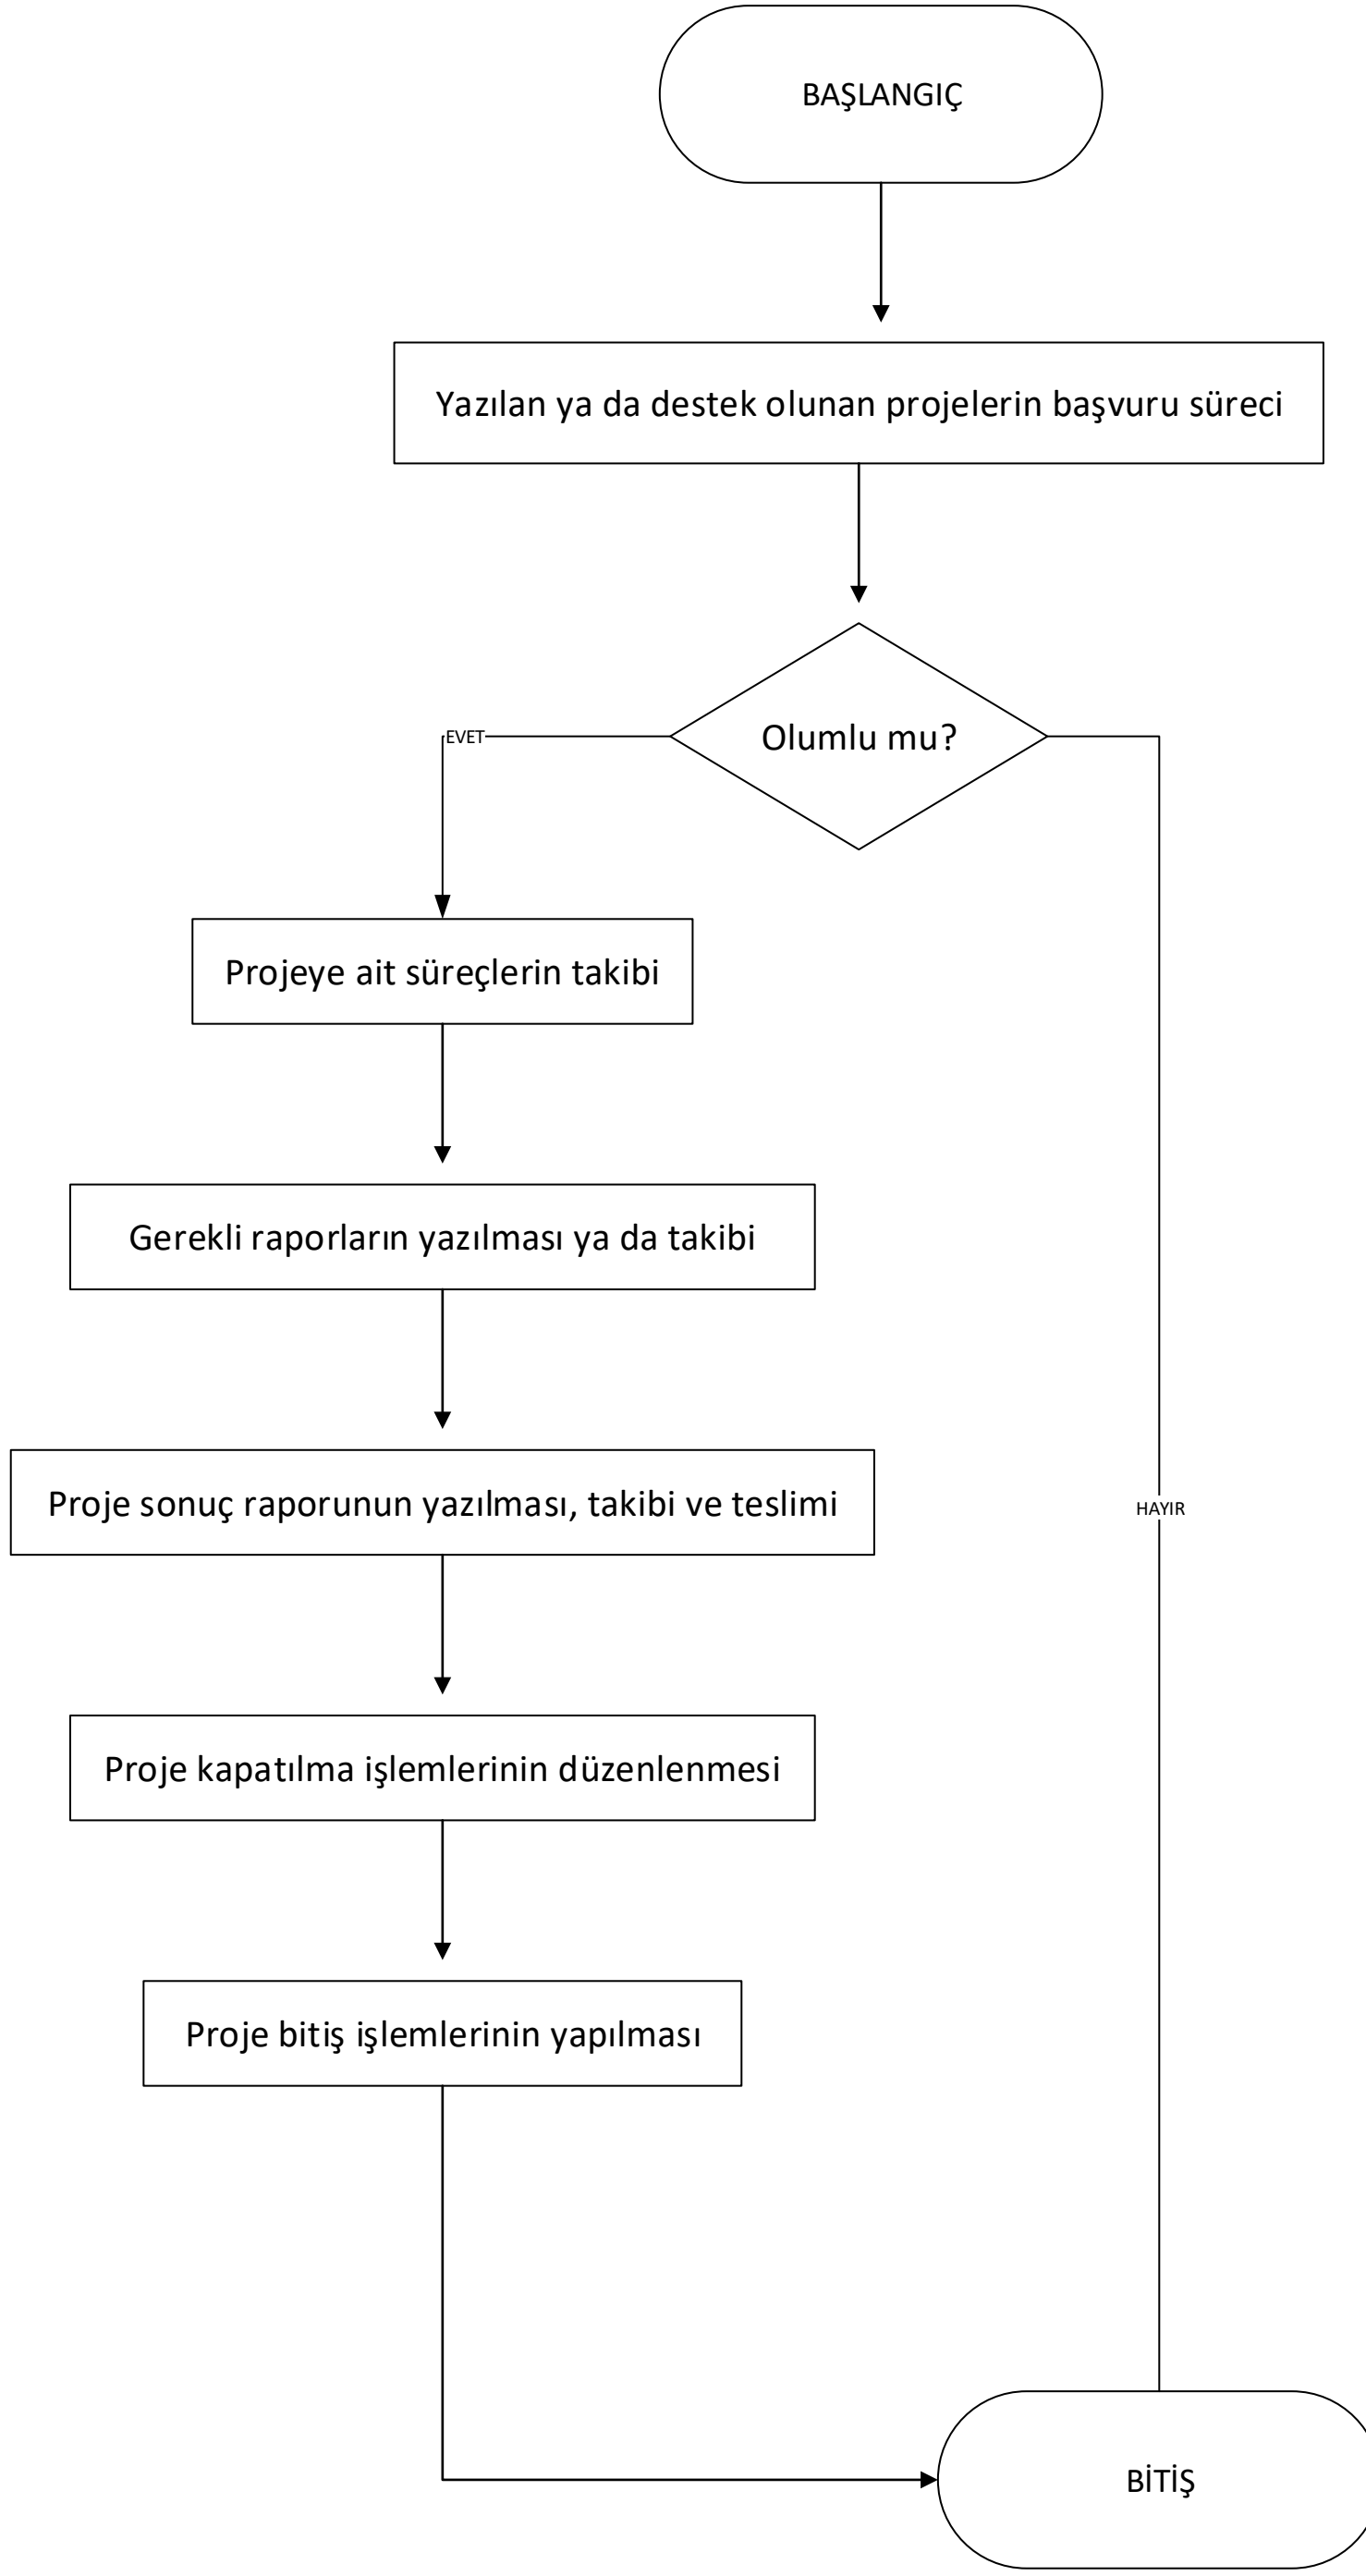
BAŞLANGIÇ

Yazılan ya da destek olunan projelerin başvuru süreci

Olumlu mu?

EVET

HAYIR

Projeye ait süreçlerin takibi

Gerekli raporların yazılması ya da takibi

Proje sonuç raporunun yazılması, takibi ve teslimi

Proje kapatılma işlemlerinin düzenlenmesi

Proje bitiş işlemlerinin yapılması

BİTİŞ